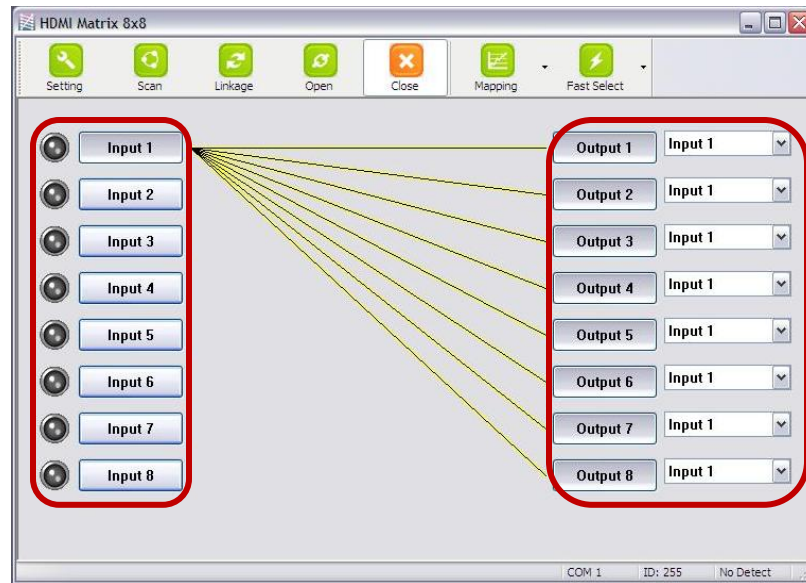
HDMI Matrix 8x8

Setting Scan Linkage Open Close Mapping Fast Select

Input 1
Input 2
Input 3
Input 4
Input 5
Input 6
Input 7
Input 8

Output 1 Input 1
Output 2 Input 1
Output 3 Input 1
Output 4 Input 1
Output 5 Input 1
Output 6 Input 1
Output 7 Input 1
Output 8 Input 1

COM 1 ID: 255 No Detect